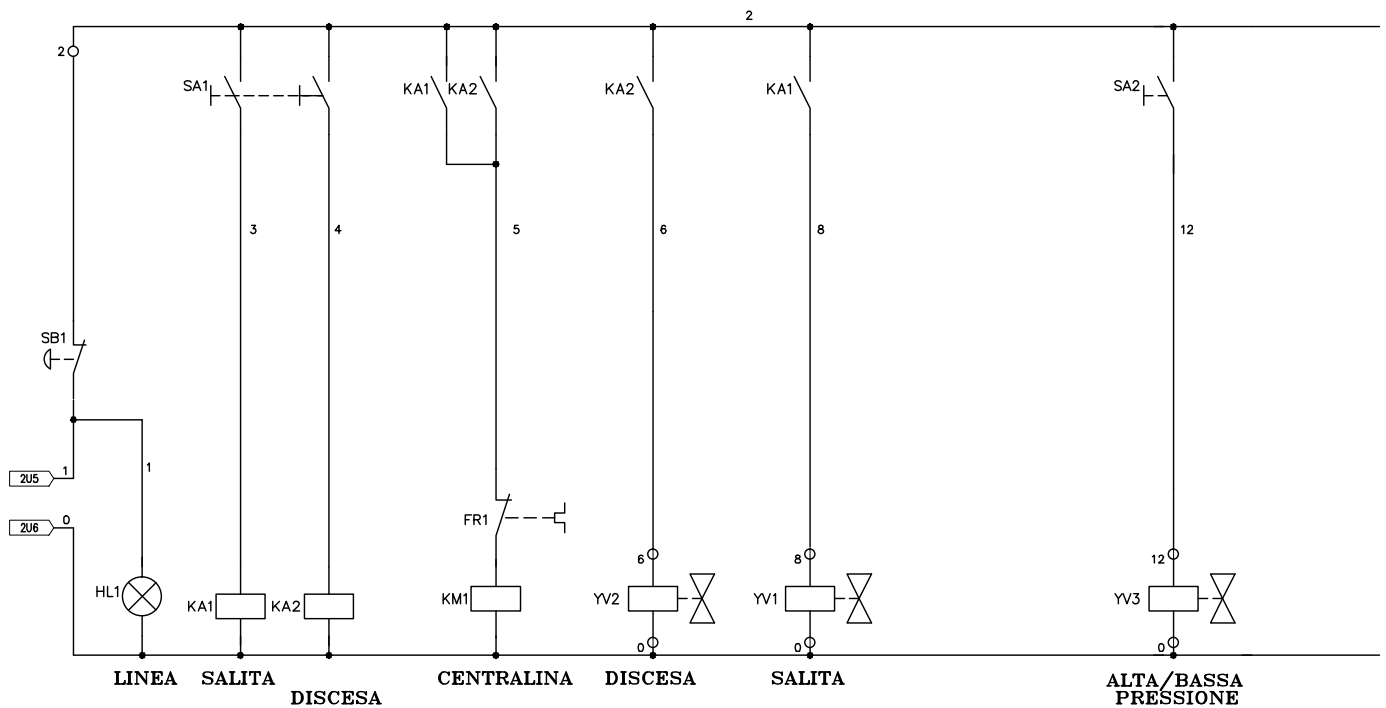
2

2

SA1

KA1 KA2

KA2

KA1

SA2

3

4

5

6

8

12

SB1

1

2U5

1

2U6

0

FR1

6

8

12

HL1

KA1

KA2

KM1

YV2

YV1

YV3

0

0

0

LINEA SALITA DISCESA CENTRALINA DISCESA SALITA ALTA/BASSA PRESSIONE